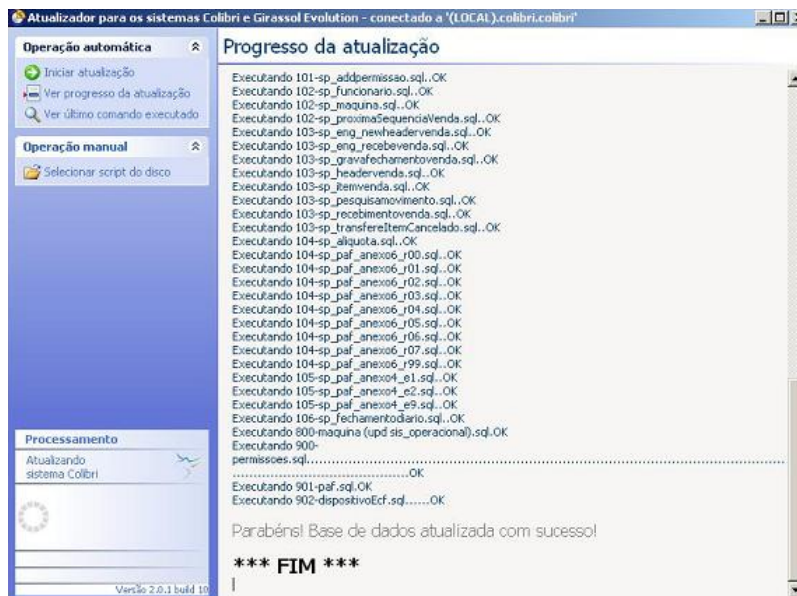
Atualizador para os sistemas Colibri e Girassol Evolution - conectado a '(LOCAL).colibri.colibri'

Operação automática
Iniciar atualização
Ver progresso da atualização
Ver último comando executado

Operação manual
Selecionar script do disco

Processamento
Atualizando sistema Colibri

Versão 2.0.1 build 10

Progresso da atualização

Executando 101-sp_addpermissao.sql..OK
Executando 102-sp_funcionario.sql..OK
Executando 102-sp_maquina.sql..OK
Executando 102-sp_proximaSequenciaVenda.sql..OK
Executando 103-sp_eng_newheadervenda.sql..OK
Executando 103-sp_eng_recebevenda.sql..OK
Executando 103-sp_gravafechamentovenda.sql..OK
Executando 103-sp_headervenda.sql..OK
Executando 103-sp_itemvenda.sql..OK
Executando 103-sp_pesquisamovimento.sql..OK
Executando 103-sp_recebimentovenda.sql..OK
Executando 103-sp_transfereItemCancelado.sql..OK
Executando 104-sp_aliquota.sql..OK
Executando 104-sp_paf_anexo6_r00.sql..OK
Executando 104-sp_paf_anexo6_r01.sql..OK
Executando 104-sp_paf_anexo6_r02.sql..OK
Executando 104-sp_paf_anexo6_r03.sql..OK
Executando 104-sp_paf_anexo6_r04.sql..OK
Executando 104-sp_paf_anexo6_r05.sql..OK
Executando 104-sp_paf_anexo6_r06.sql..OK
Executando 104-sp_paf_anexo6_r07.sql..OK
Executando 104-sp_paf_anexo6_r99.sql..OK
Executando 105-sp_paf_anexo4_e1.sql..OK
Executando 105-sp_paf_anexo4_e2.sql..OK
Executando 105-sp_paf_anexo4_e9.sql..OK
Executando 106-sp_fechamentodiario.sql..OK
Executando 800-maquina (upd sis_operacional).sql.OK
Executando 900-permissoes.sql.......................................................OK
Executando 901-paf.sql.OK
Executando 902-dispositivoEcf.sql......OK

Parabéns! Base de dados atualizada com sucesso!

*** FIM ***